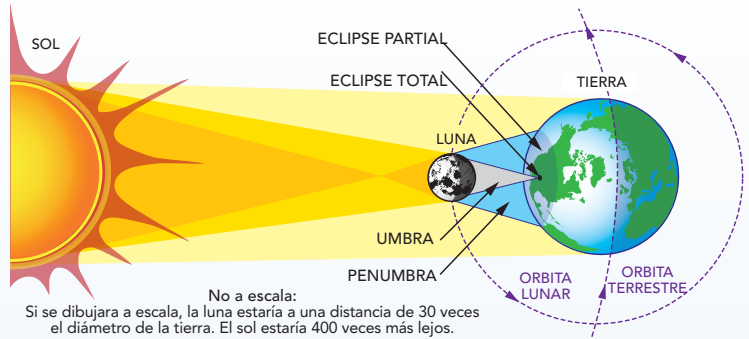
SOL

ECLIPSE PARTIAL

ECLIPSE TOTAL

TIERRA

LUNA

UMBRA

PENUMBRA

ORBITA LUNAR

ORBITA TERRESTRE

No a escala:
Si se dibujara a escala, la luna estaría a una distancia de 30 veces el diámetro de la tierra. El sol estaría 400 veces más lejos.